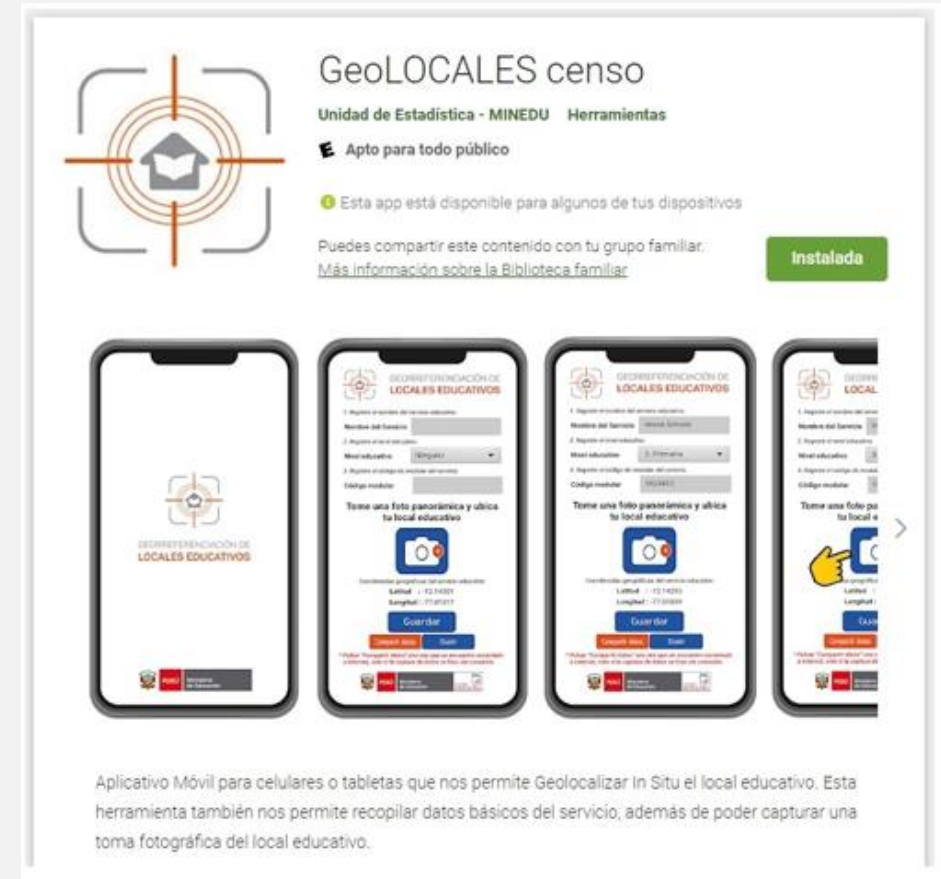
GeoLOCALES censo

Unidad de Estadística - MINEDU Herramientas

E Apto para todo público

Esta app está disponible para algunos de tus dispositivos

Puedes compartir este contenido con tu grupo familiar. Más información sobre la Biblioteca familiar

Instalada

GEORREFERENCIACIÓN DE LOCALES EDUCATIVOS

GEORREFERENCIACIÓN DE LOCALES EDUCATIVOS

Nombre del Servicio

Nivel educativo

Código modular

Tome una foto panorámica y ubica tu local educativo

Latitud

Longitud

Guardar

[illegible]

GEORREFERENCIACIÓN DE LOCALES EDUCATIVOS

Nombre del Servicio

Nivel educativo

Código modular

Tome una foto panorámica y ubica tu local educativo

Latitud

Longitud

Guardar

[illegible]

LOCAL

Nombre del Servicio

Nivel educativo

Código modular

Tome una foto pa tu local e

Guardar

Aplicativo Móvil para celulares o tabletas que nos permite Geolocalizar In Situ el local educativo. Esta herramienta también nos permite recopilar datos básicos del servicio; además de poder capturar una toma fotográfica del local educativo.